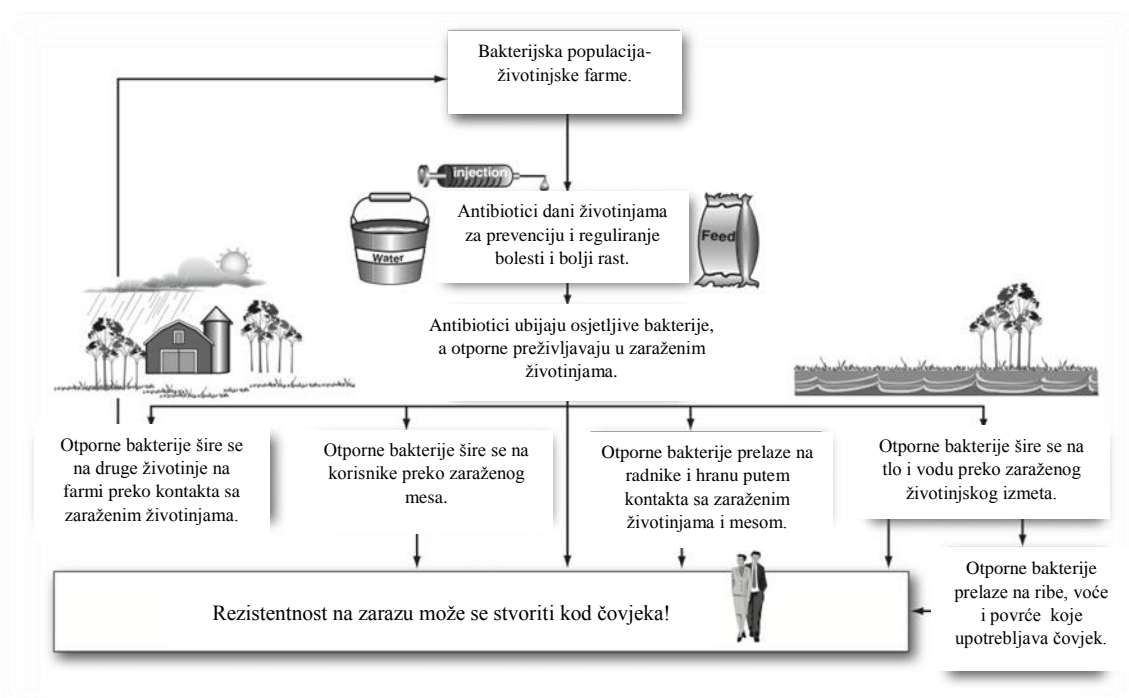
Bakterijska populacija- životinjske farme.

injection

Water

Feed

Antibiotici dani životinjama za prevenciju i reguliranje bolesti i bolji rast.

Antibiotici ubijaju osjetljive bakterije, a otporne preživljavaju u zaraženim životinjama.

Otporne bakterije šire se na druge životinje na farmi preko kontakta sa zaraženim životinjama.

Otporne bakterije šire se na korisnike preko zaraženog mesa.

Otporne bakterije prelaze na radnike i hranu putem kontakta sa zaraženim životinjama i mesom.

Otporne bakterije šire se na tlo i vodu preko zaraženog životinjskog izmeta.

Otporne bakterije prelaze na ribe, voće i povrće koje upotrebljava čovjek.

Rezistentnost na zarazu može se stvoriti kod čovjeka!